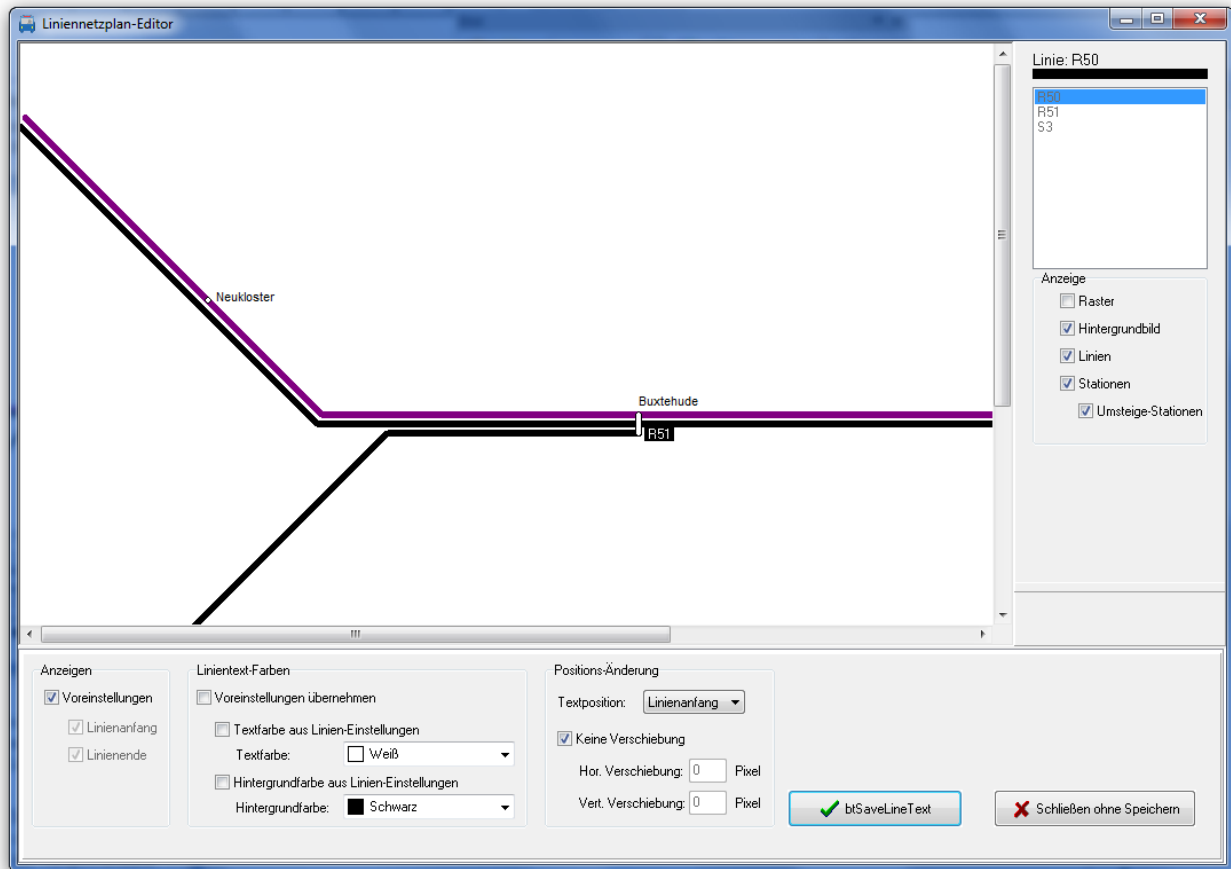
Liniennetzplan-Editor

Neukloster

Buxtehude

R51

Linie: R50

R50
R51
S3

Anzeige
Raster
Hintergrundbild
Linien
Stationen
Umsteige-Stationen

Anzeigen
Voreinstellungen
Linienanfang
Linienende

Linientext-Farben
Voreinstellungen übernehmen
Textfarbe aus Linien-Einstellungen
Textfarbe: Weiß
Hintergrundfarbe aus Linien-Einstellungen
Hintergrundfarbe: Schwarz

Positions-Änderung
Textposition: Linienanfang
Keine Verschiebung
Hor. Verschiebung: 0 Pixel
Vert. Verschiebung: 0 Pixel

btSaveLineText

Schließen ohne Speichern